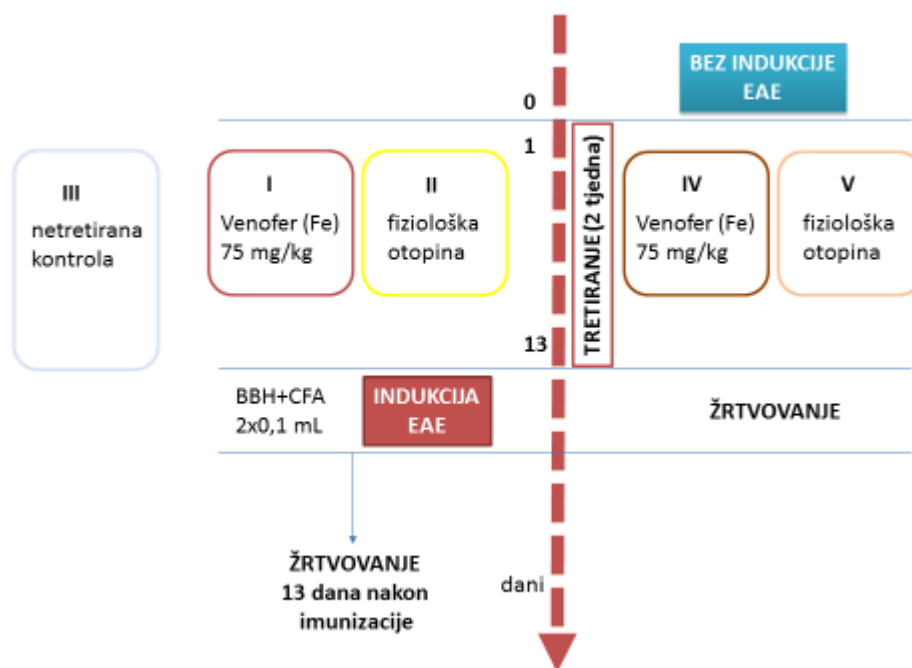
BEZ INDUKCIJE EAE

0

1

III
netretirana kontrola

I
Venofer (Fe) 75 mg/kg

II
fiziološka otopina

TRETIRANJE (2 tjedna)

IV
Venofer (Fe) 75 mg/kg

V
fiziološka otopina

13

BBH+CFA
2x0,1 mL

INDUKCIJA EAE

ŽRTVOVANJE

ŽRTVOVANJE
13 dana nakon imunizacije

dani